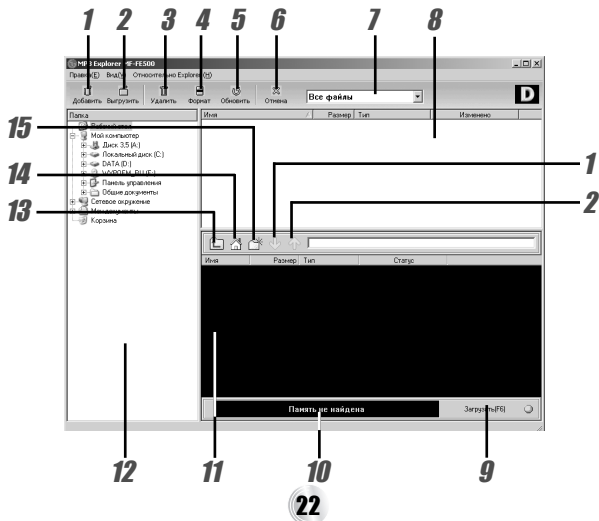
1 2 3 4 5 6 7 8

MP3 Explorer -FE500

Правка(E) Вид(V) Относительно Explorer(H)

Добавить Выгрузить Удалить Формат Обновить Отмена

Все файлы

D

Папка

Имя / Размер Тип Изменено

15

Рабочий стол

Мой компьютер

Диск 3,5 (A:)

Локальный диск (C:)

DATA (D:)

14

WYPOEM_RU (E:)

Панель управления

Общие документы

13

Сетевое окружение

Мои документы

Корзина

1

2

Имя Размер Тип Статус

Память не найдена

Загрузить(F6)

12 11 10 9

22